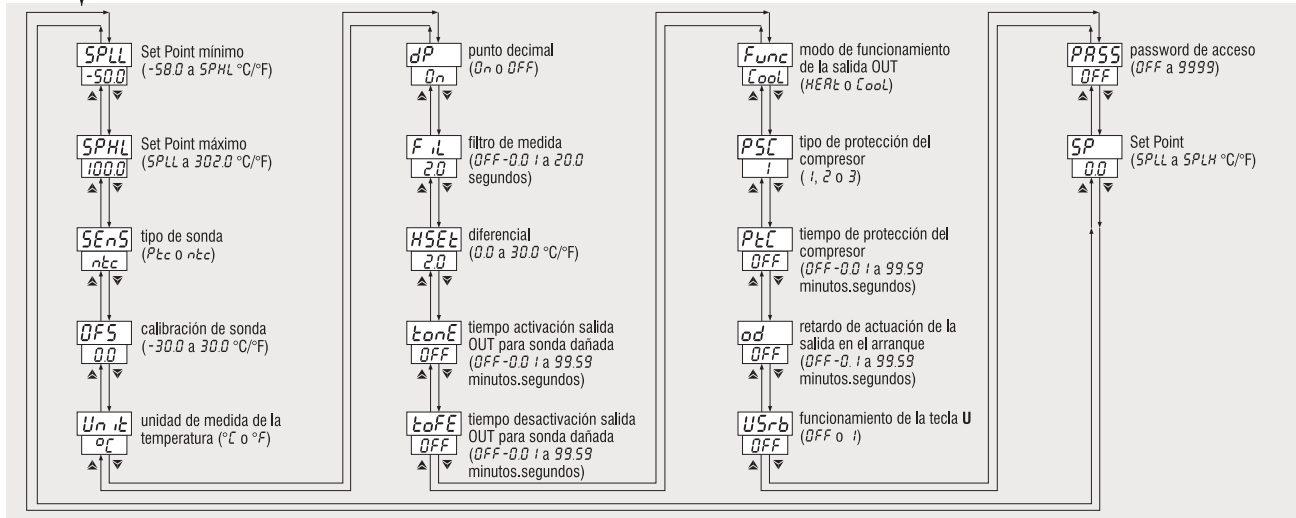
SPLL
-50.0
Set Point mínimo
(-58.0 a SPHL °C/°F)

SPHL
100.0
Set Point máximo
(SPLL a 302.0 °C/°F)

SEnS
ntc
tipo de sonda
(Ptc o ntc)

OFS
0.0
calibración de sonda
(-30.0 a 30.0 °C/°F)

Unit
°C
unidad de medida de la temperatura (°C o °F)

dP
On
punto decimal
(On o OFF)

FiL
2.0
filtro de medida
(OFF-0.01 a 20.0 segundos)

HSEt
2.0
diferencial
(0.0 a 30.0 °C/°F)

tonE
OFF
tiempo activación salida OUT para sonda dañada
(OFF-0.01 a 99.59 minutos.segundos)

toFE
OFF
tiempo desactivación salida OUT para sonda dañada
(OFF-0.01 a 99.59 minutos.segundos)

Func
Cool
modo de funcionamiento de la salida OUT
(HEAt o Cool)

PSC
1
tipo de protección del compresor
(1, 2 o 3)

PtC
OFF
tiempo de protección del compresor
(OFF-0.01 a 99.59 minutos.segundos)

od
OFF
retardo de actuación de la salida en el arranque
(OFF-0.1 a 99.59 minutos.segundos)

USrb
OFF
funcionamiento de la tecla U
(OFF o 1)

PASS
OFF
password de acceso
(OFF a 9999)

SP
0.0
Set Point
(SPLL a SPLH °C/°F)